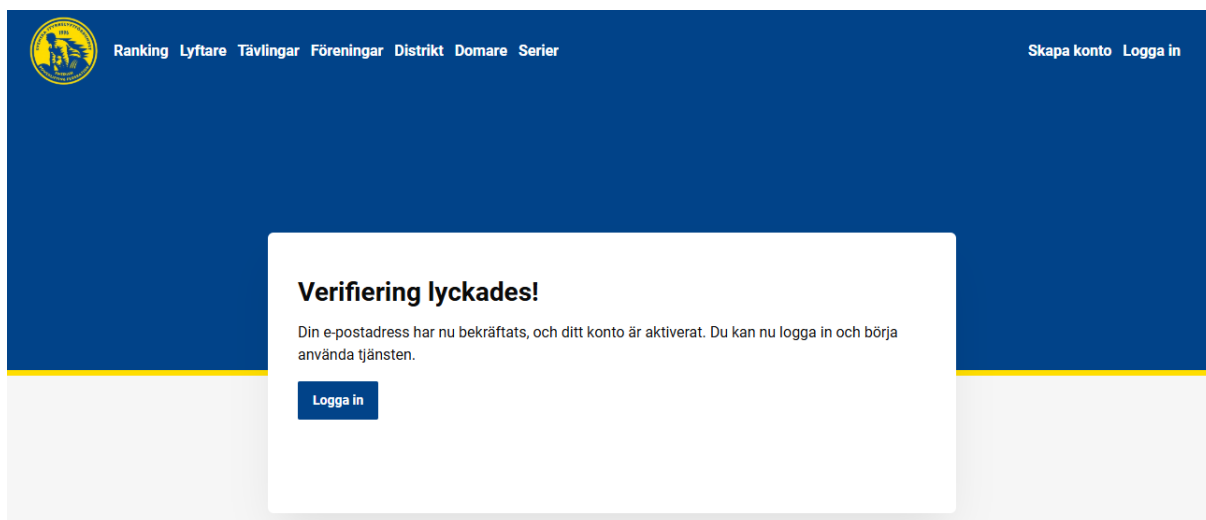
Ranking Lyftare Tävlingar Föreningar Distrikt Domare Serier

Skapa konto Logga in

Verifiering lyckades!

Din e-postadress har nu bekräftats, och ditt konto är aktiverat. Du kan nu logga in och börja använda tjänsten.

Logga in